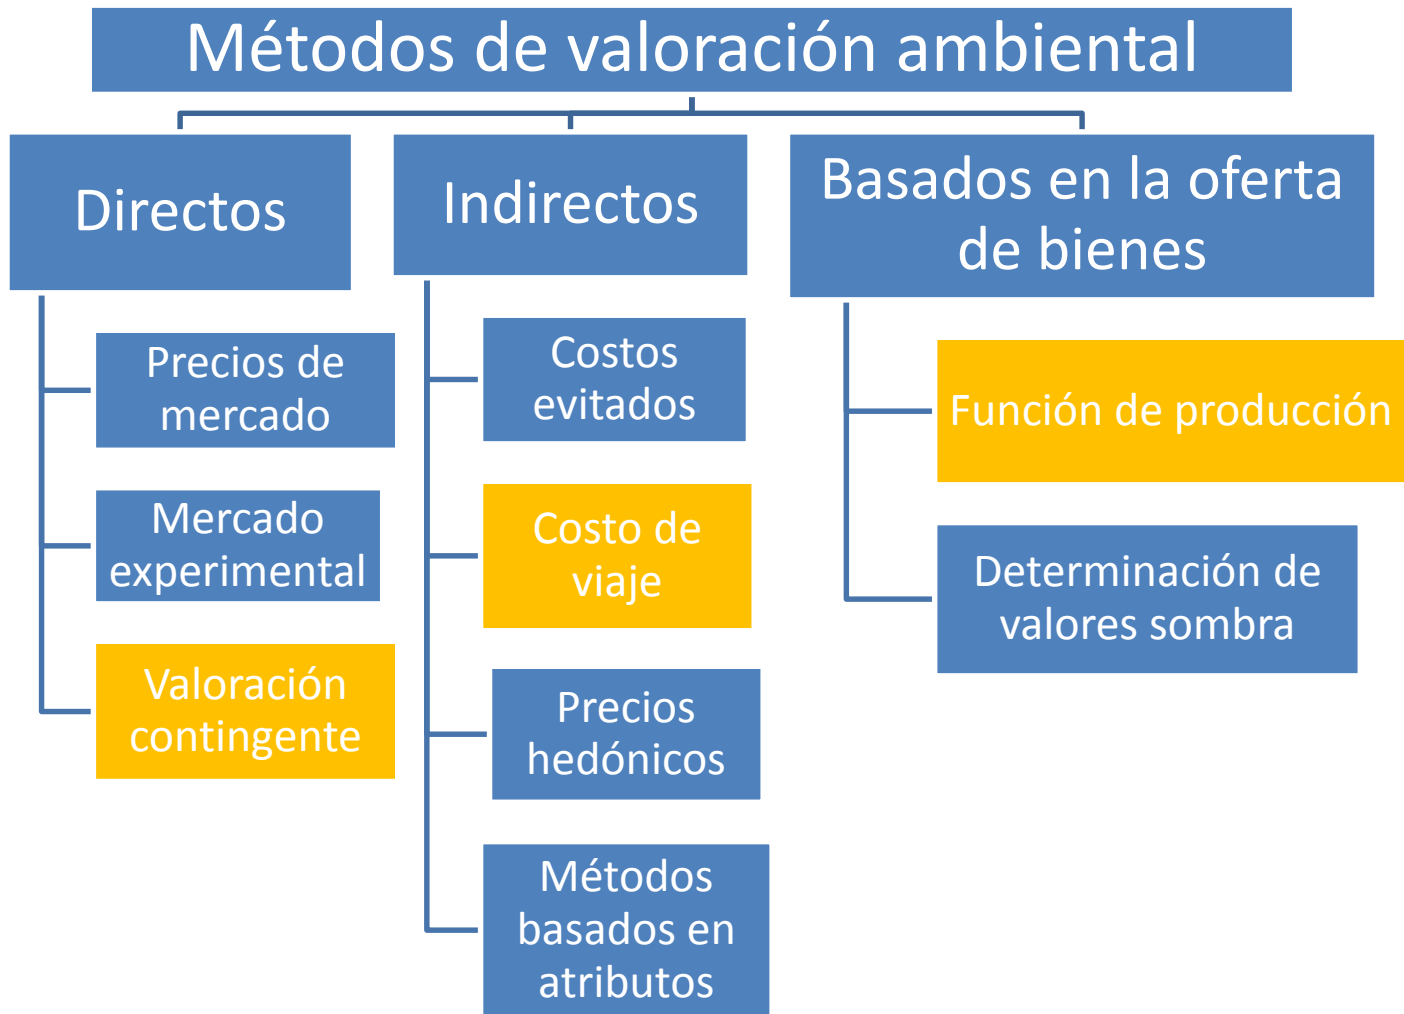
Métodos de valoración ambiental

Directos

Precios de mercado

Mercado experimental

Valoración contingente

Indirectos

Costos evitados

Costo de viaje

Precios hedónicos

Métodos basados en atributos

Basados en la oferta de bienes

Función de producción

Determinación de valores sombra